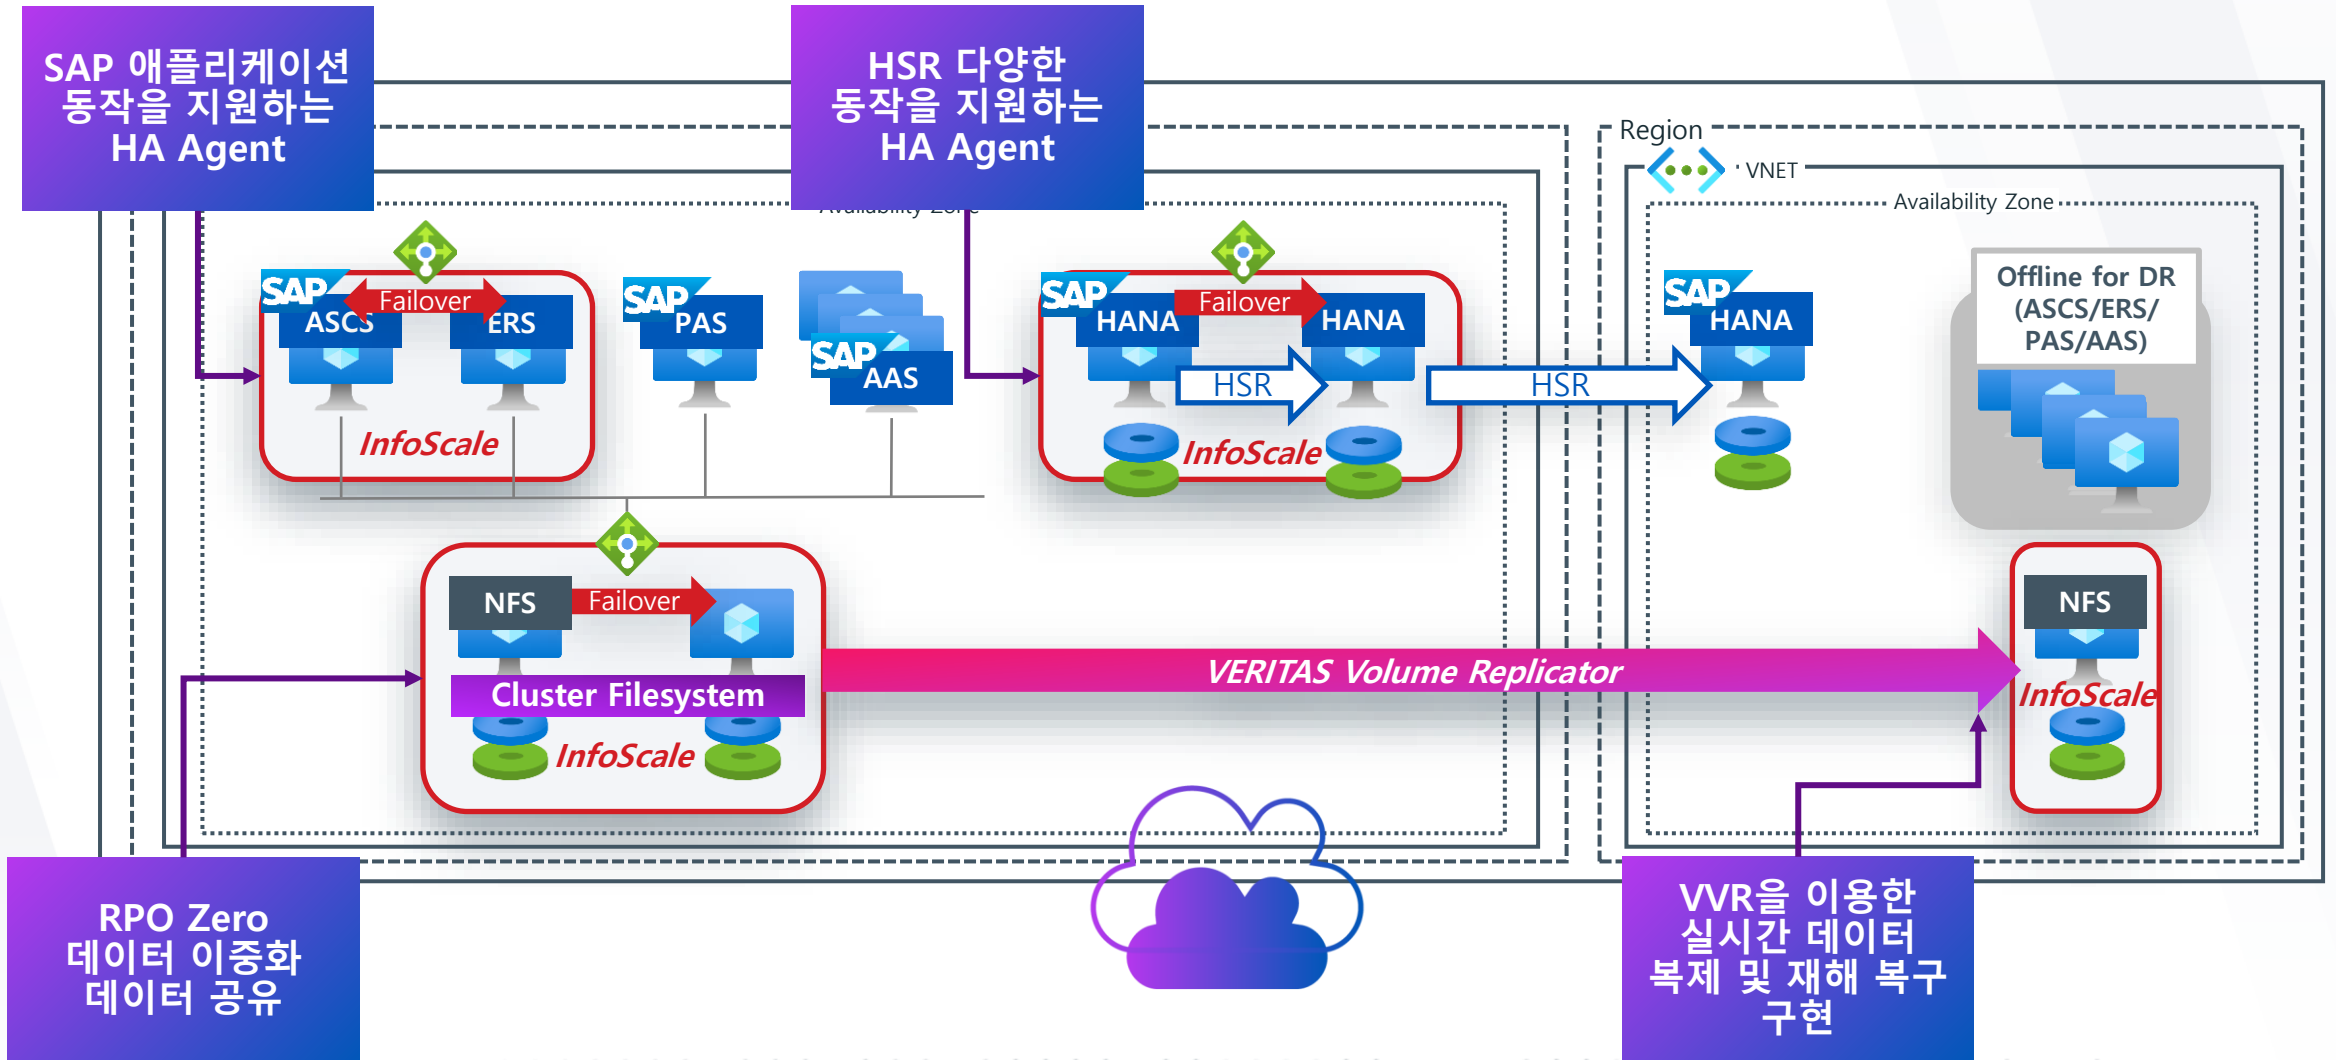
SAP 애플리케이션 동작을 지원하는 HA Agent

HSR 다양한 동작을 지원하는 HA Agent

Region

VNET

Availability Zone

Availability Zone

SAP ASCS

Failover

ERS

InfoScale

SAP PAS

SAP AAS

SAP HANA

Failover

HANA

HSR

InfoScale

HSR

SAP HANA

Offline for DR (ASCS/ERS/ PAS/AAS)

NFS

Failover

Cluster Filesystem

InfoScale

VERITAS Volume Replicator

NFS

InfoScale

RPO Zero 데이터 이중화 데이터 공유

VVR을 이용한 실시간 데이터 복제 및 재해 복구 구현